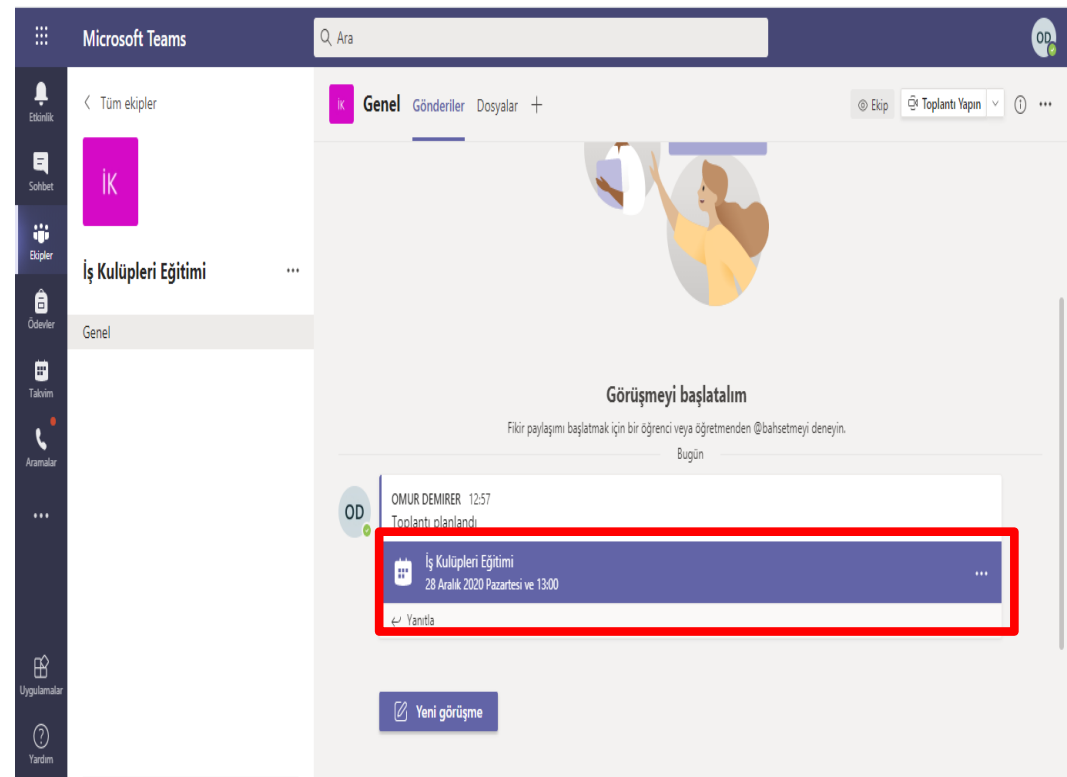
Microsoft Teams

Ara

OD

Etkinlik

Sohbet

Ekipler

Ödevler

Takvim

Aramalar

...

Uygulamalar

Yardım

Tüm ekipler

İK

İş Kulüpleri Eğitimi

...

Genel

İK Genel Gönderiler Dosyalar +

Ekip Toplantı Yapın

Görüşmeyi başlatalım

Fikir paylaşımı başlatmak için bir öğrenci veya öğretmenden @bahsetmeyi deneyin.

Bugün

OD

OMUR DEMIRER 12:57

Toplantı planlandı

İş Kulüpleri Eğitimi

28 Aralık 2020 Pazartesi ve 13:00

...

Yanıtla

Yeni görüşme